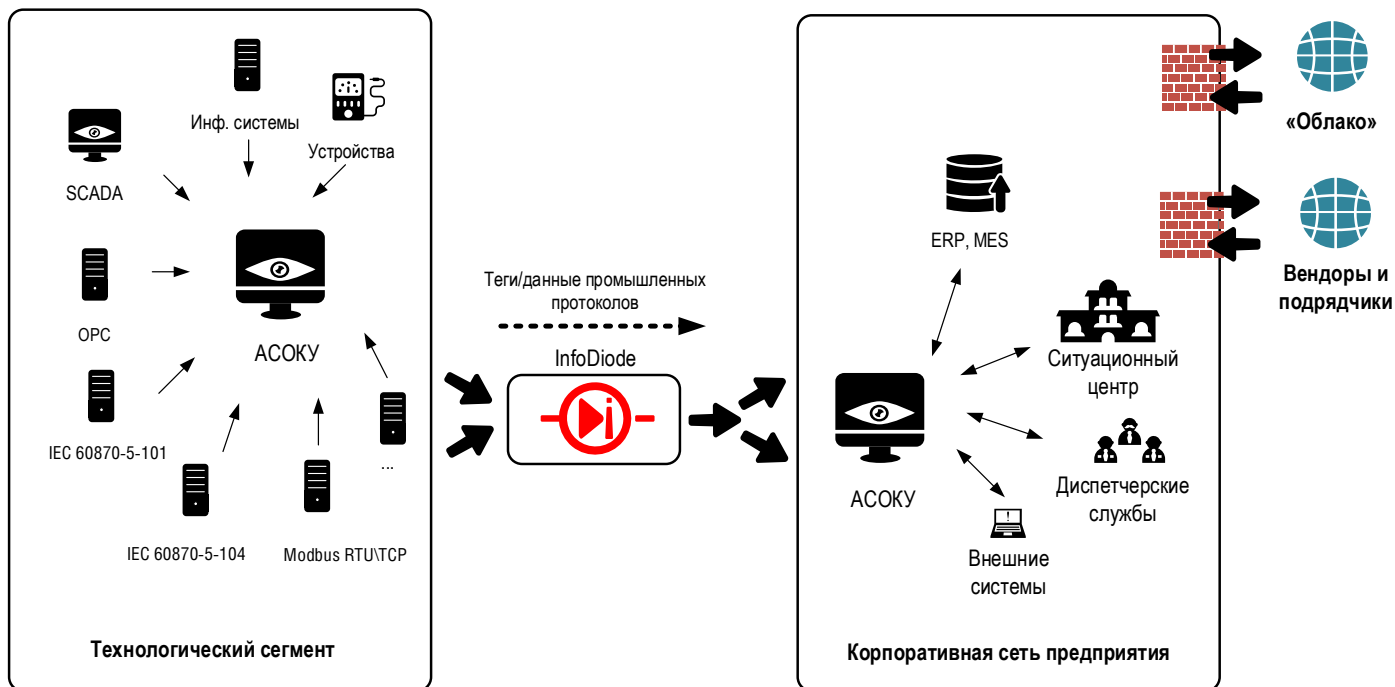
Инф. системы

Устройства

SCADA

OPC

АСОКУ

IEC 60870-5-101

IEC 60870-5-104

Modbus RTU\TCP

...

Технологический сегмент

Теги/данные промышленных протоколов

InfoDiode

ERP, MES

Ситуационный центр

АСОКУ

Диспетчерские службы

Внешние системы

Корпоративная сеть предприятия

«Облако»

Вендоры и подрядчики